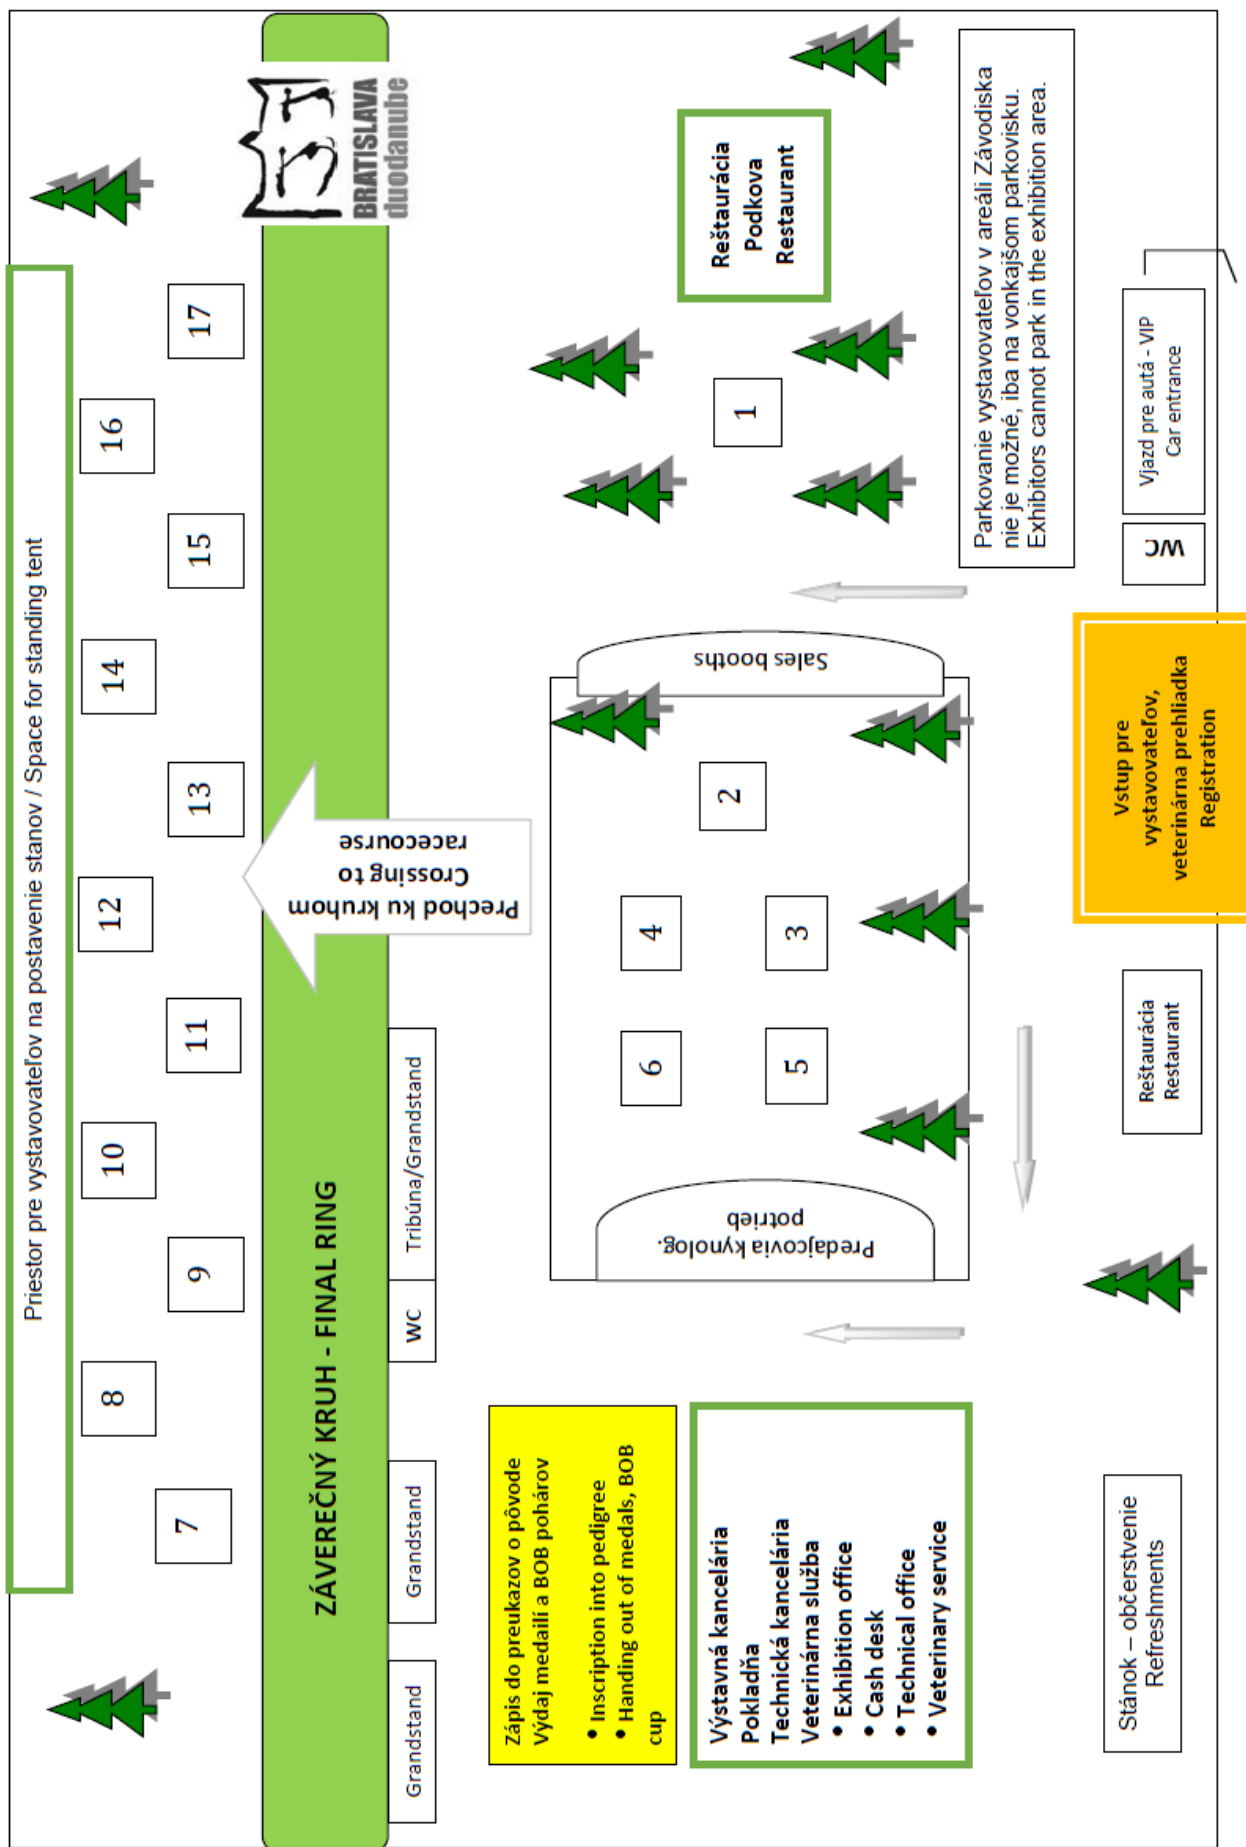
Priestor pre vystavovateľov na postavenie stanov / Space for standing tent

BRATISLAVA duodanube

17
16
15
14
13
12
11
10
9
8
7

ZÁVEREČNÝ KRUH - FINAL RING

Prechod ku kruhom
Crossing to
racecourse

Tribúna/Grandstand
WC
Grandstand
Grandstand

Zápis do preukazov o pôvode
Výdaj medailí a BOB pohárov
• Inscription into pedigree
• Handing out of medals, BOB cup

Výstavná kancelária
Pokladňa
Technická kancelária
Veterinárna služba
• Exhibition office
• Cash desk
• Technical office
• Veterinary service

Reštaurácia
Podkova
Restaurant

1

Parkovanie vystavovateľov v areáli Závodiska nie je možné, iba na vonkajšom parkovisku. Exhibitors cannot park in the exhibition area.

Vjazd pre autá - VIP
Car entrance

WC

Sales booths

2
4
3
6
5

Predajcovia kynolog. potrieb

Vstup pre vystavovateľov, veterinárna prehliadka
Registration

Reštaurácia
Restaurant

Stánok – občerstvenie
Refreshments